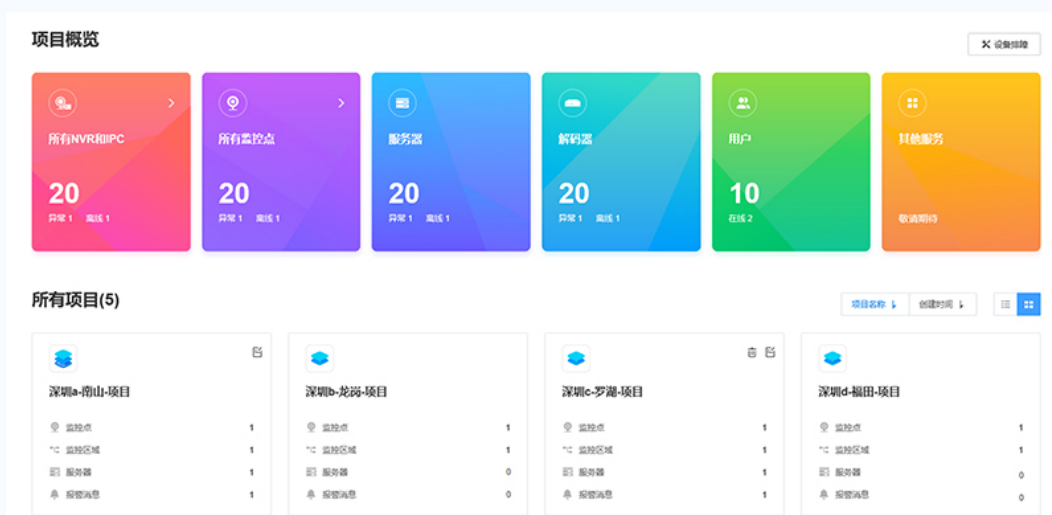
项目概览

设备排障

所有NVR和IPC
20
异常 1 离线 1

所有监控点
20
异常 1 离线 1

服务器
20
异常 1 离线 1

解码器
20
异常 1 离线 1

用户
10
在线 2

其他服务
敬请期待

所有项目(5)

项目名称 创建时间

深圳a-南山-项目
监控点 1
监控区域 1
服务器 1
报警消息 1

深圳b-龙岗-项目
监控点 1
监控区域 1
服务器 0
报警消息 0

深圳c-罗湖-项目
监控点 1
监控区域 1
服务器 1
报警消息 1

深圳d-福田-项目
监控点 1
监控区域 1
服务器 0
报警消息 0